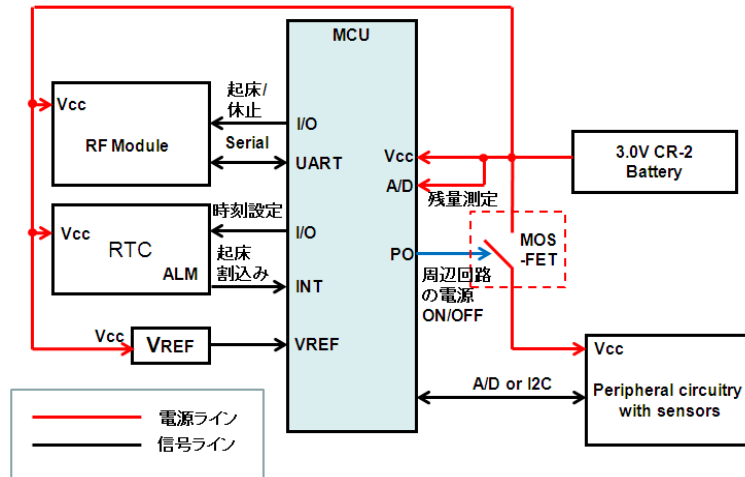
MCU

Vcc
RF Module
起床/休止
Serial
I/O
UART

Vcc
RTC
ALM
時刻設定
起床割込み
I/O
INT

Vcc
VREF
VREF

Vcc
A/D
残量測定
PO
周辺回路の電源ON/OFF
MOS-FET

3.0V CR-2 Battery

Vcc
Peripheral circuitry with sensors
A/D or I2C

電源ライン
信号ライン